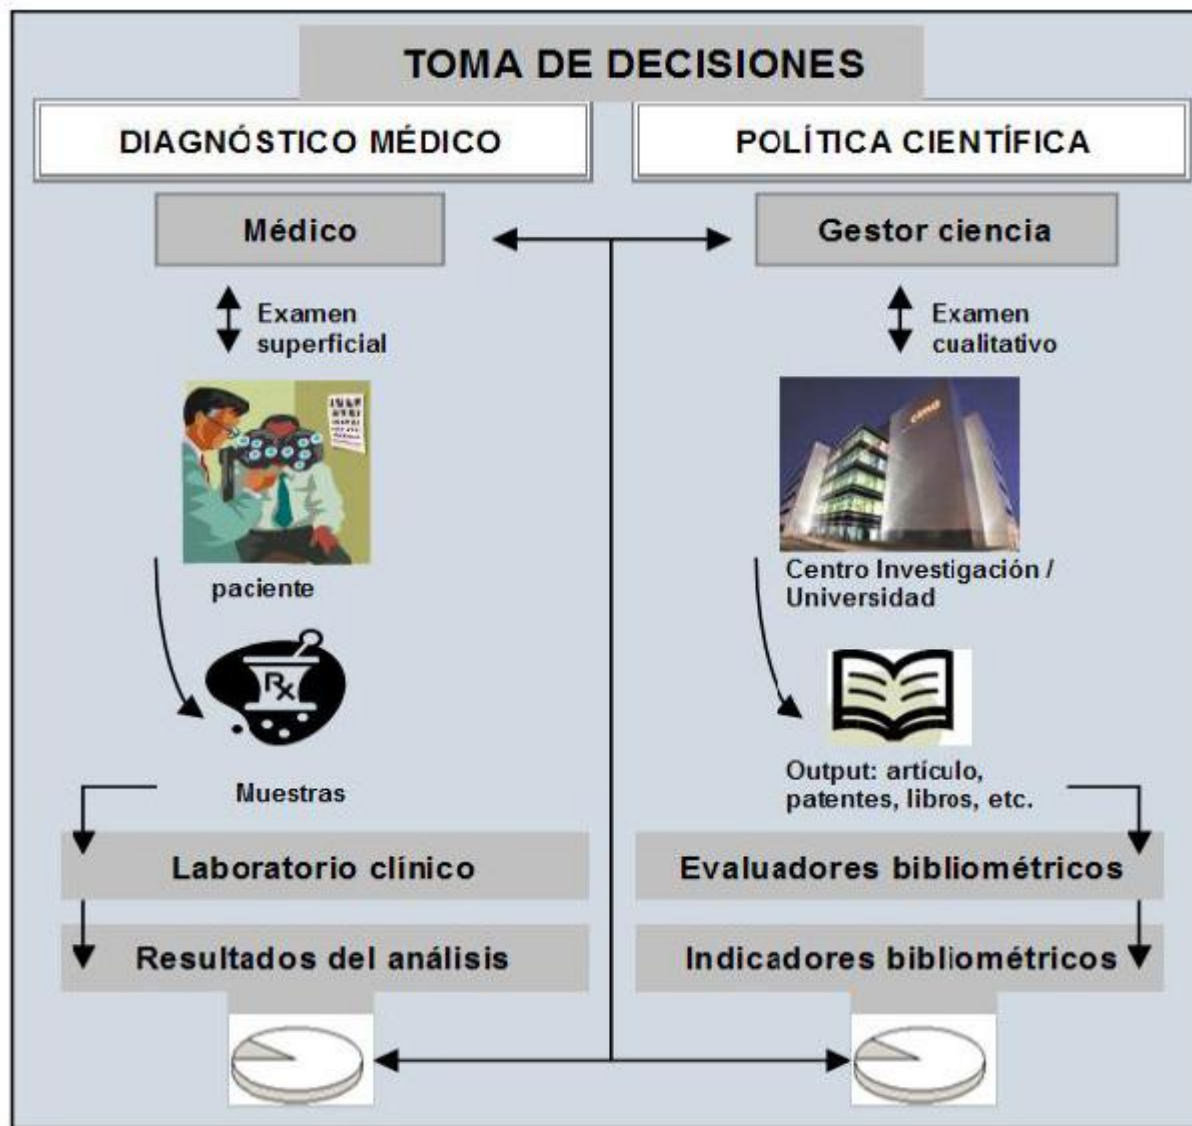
TOMA DE DECISIONES

DIAGNÓSTICO MÉDICO

Médico

Examen superficial

paciente

Rx

Muestras

Laboratorio clínico

Resultados del análisis

POLÍTICA CIENTÍFICA

Gestor ciencia

Examen cualitativo

Centro Investigación / Universidad

Output: artículo, patentes, libros, etc.

Evaluadores bibliométricos

Indicadores bibliométricos